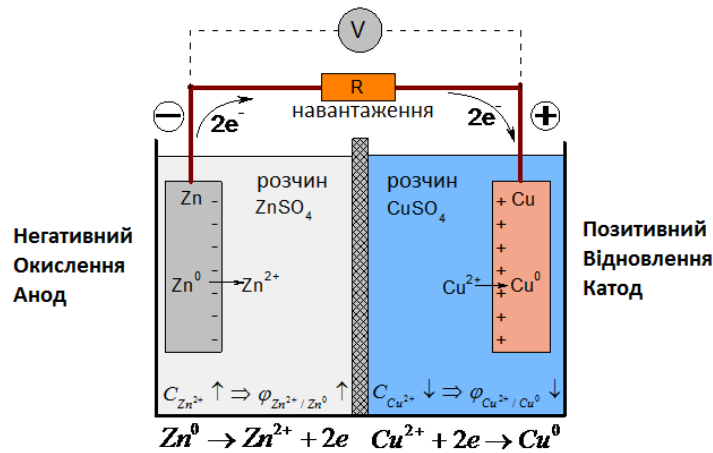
V

R

навантаження

$-$ $2e^-$ $2e^-$ $+$

Негативний
Окислення
Анод

розчин
$ZnSO_4$

Zn
-
-
-
-
$Zn^0 \rightarrow Zn^{2+}$
-
-
-
-

розчин
$CuSO_4$

+ Cu
+
+
+
$Cu^{2+} \rightarrow Cu^0$
+
+
+

Позитивний
Відновлення
Катод

$C_{Zn^{2+}} \uparrow \Rightarrow \varphi_{Zn^{2+}/Zn^0} \uparrow$

$C_{Cu^{2+}} \downarrow \Rightarrow \varphi_{Cu^{2+}/Cu^0} \downarrow$

$Zn^0 \rightarrow Zn^{2+} + 2e$ $Cu^{2+} + 2e \rightarrow Cu^0$